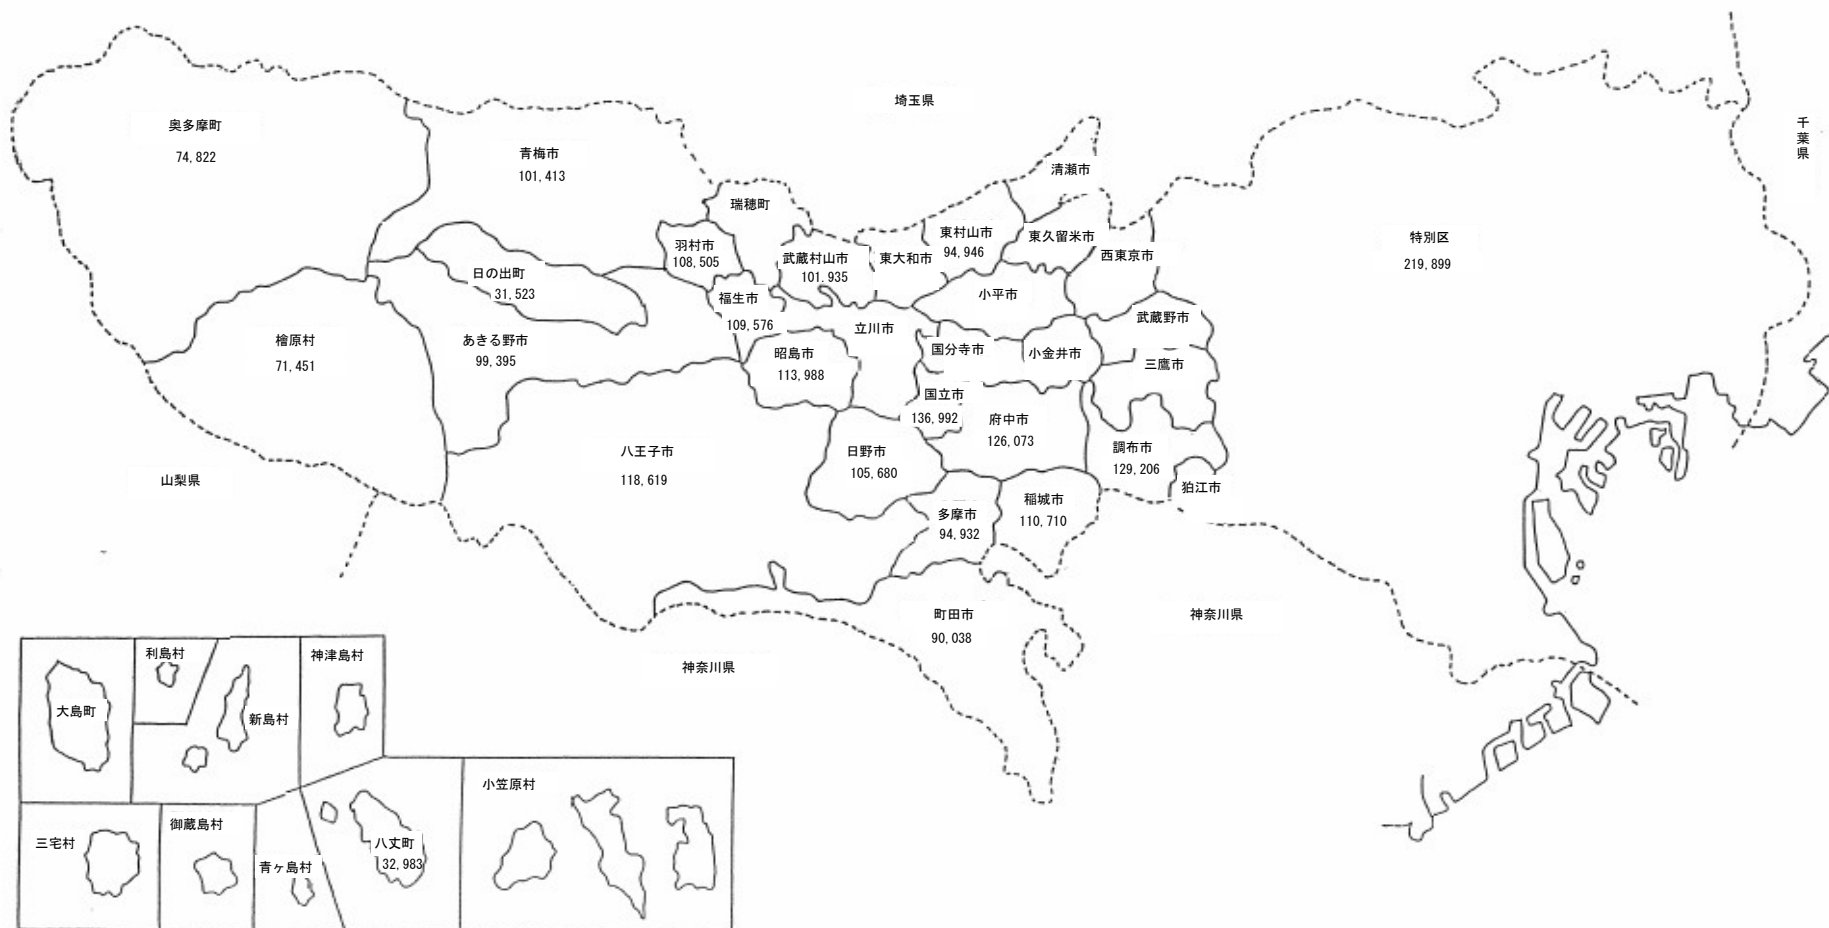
埼玉県

奥多摩町
74,822

青梅市
101,413

清瀬市

千葉県

瑞穂町

羽村市
108,505

武蔵村山市
101,935

東大和市

東村山市
94,946

東久留米市

西東京市

特別区
219,899

日の出町
31,523

福生市
109,576

小平市

檜原村
71,451

あきる野市
99,395

立川市

武蔵野市

国分寺市

小金井市

昭島市
113,988

三鷹市

国立市
136,992

府中市
126,073

八王子市
118,619

日野市
105,680

調布市
129,206

山梨県

狛江市

稲城市
110,710

多摩市
94,932

町田市
90,038

神奈川県

神奈川県

利島村

神津島村

大島町

新島村

小笠原村

三宅村

御蔵島村

八丈町
32,983

青ヶ島村